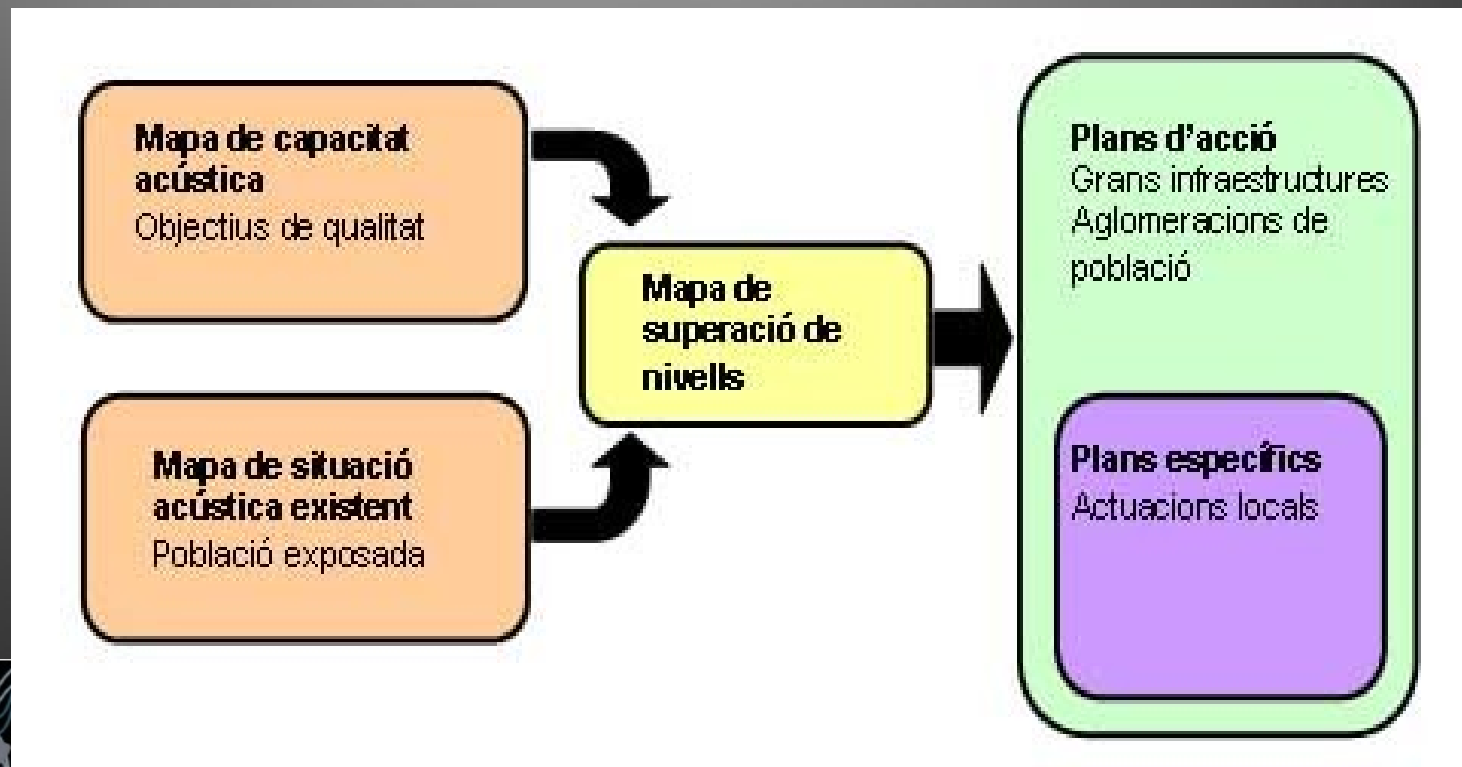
Mapa de capacitat acústica
Objectius de qualitat

Mapa de situació acústica existent
Població exposada

Mapa de superació de nivells

Plans d'acció
Grans infraestructures
Aglomeracions de població

Plans específics
Actuacions locals